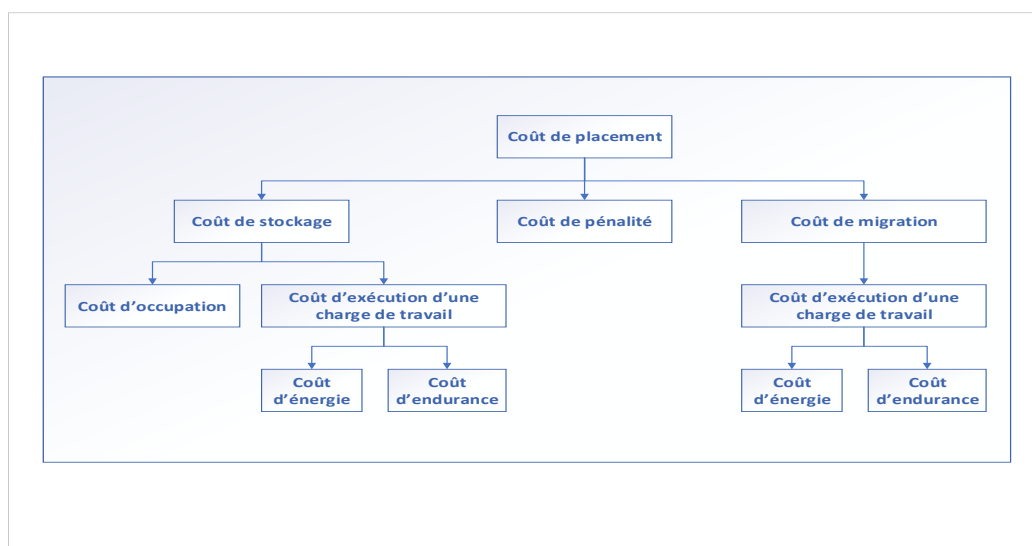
Coût de placement

Coût de stockage

Coût de pénalité

Coût de migration

Coût d’occupation

Coût d’exécution d’une charge de travail

Coût d’énergie

Coût d’endurance

Coût d’exécution d’une charge de travail

Coût d’énergie

Coût d’endurance